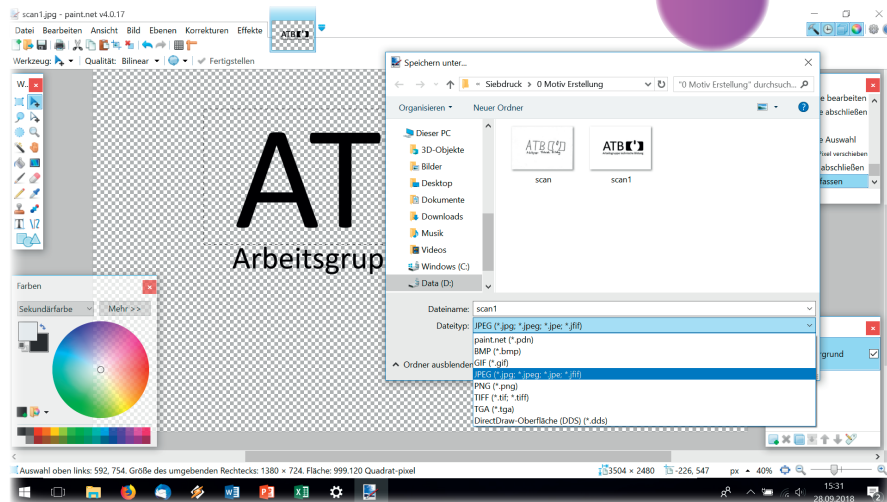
scan1.jpg - paint.net v4.0.17

Datei Bearbeiten Ansicht Bild Ebenen Korrekturen Effekte

ATB

Werkzeug: Qualität: Bilinear Fertigstellen

W...

Farben

Sekundärfarbe Mehr >>

AT

Arbeitsgrup

Speichern unter...

Siebdruck > 0 Motiv Erstellung

"0 Motiv Erstellung" durchsuch...

Organisieren Neuer Ordner

Dieser PC
3D-Objekte
Bilder
Desktop
Dokumente
Downloads
Musik
Videos
Windows (C:)
Data (D:)

ATB

scan

ATB

scan1

Dateiname: scan1

Dateityp: JPEG (*.jpg; *.jpeg; *.jpe; *.jfif)

paint.net (*.pdn)
BMP (*.bmp)
GIF (*.gif)
JPEG (*.jpg; *.jpeg; *.jpe; *.jfif)
PNG (*.png)
TIFF (*.tif; *.tiff)
TGA (*.tga)
DirectDraw-Oberfläche (DDS) (*.dds)

Ordner ausblenden

e bearbeiten
e abschließen
e Auswahl
abschließen
fassen

grund

Auswahl oben links: 592, 754. Größe des umgebenden Rechtecks: 1380 × 724. Fläche: 999.120 Quadrat-pixel

3504 × 2480 -226, 547 px 40%

15:31
28.09.2018